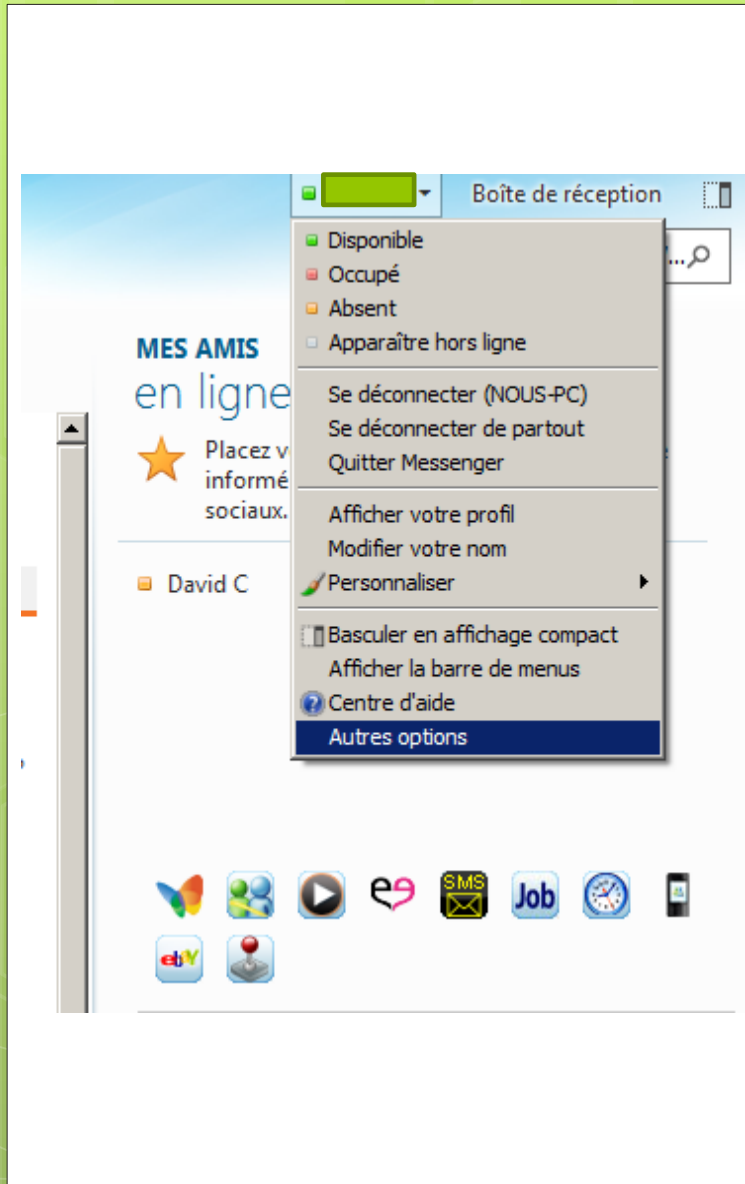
Boîte de réception

Disponible
Occupé
Absent
Apparaître hors ligne
Se déconnecter (NOUS-PC)
Se déconnecter de partout
Quitter Messenger
Afficher votre profil
Modifier votre nom
Personnaliser
Basculer en affichage compact
Afficher la barre de menus
Centre d'aide
Autres options

MES AMIS
en ligne

Placez v
informé
sociaux.

David C

SMS
Job